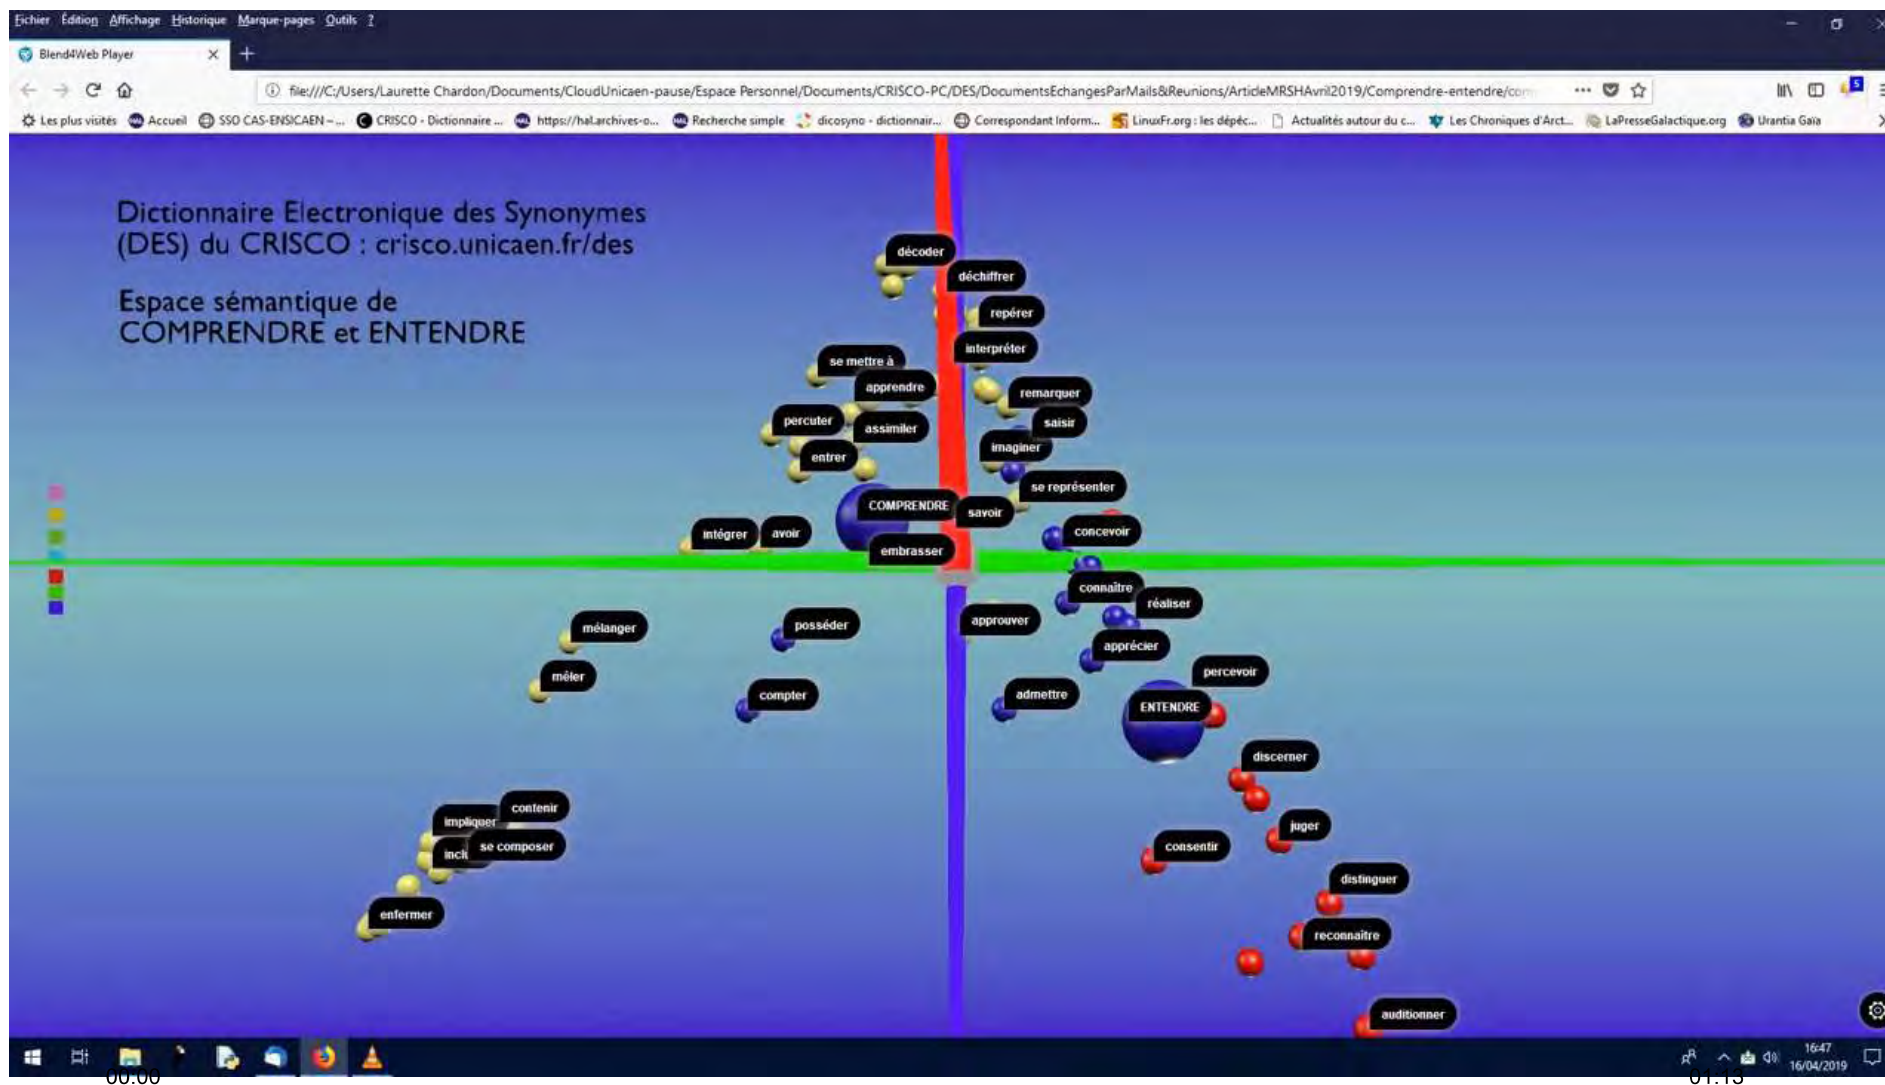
Fichier Édition Affichage Historique Marque-pages Outils ?

Blend4Web Player

file:///C:/Users/Laurette Chardon/Documents/CloudUnicaen-pause/Espace Personnel/Documents/CRISCO-PC/DES/DocumentsEchangesParMails&Reunions/ArticleMRSHAvril2019/Comprendre-entendre/com

Les plus visités Accueil SSO CAS-ENSICAEN -... CRISCO - Dictionnaire ... https://hal.archives-o... Recherche simple dicosyno - dictionnair... Correspondant Inform... LinuxFr.org : les dépêc... Actualités autour du c... Les Chroniques d'Arct... LaPresseGalactique.org Urantia Gaia

Dictionnaire Electronique des Synonymes (DES) du CRISCO : crisco.unicaen.fr/des

Espace sémantique de COMPRENDRE et ENTENDRE

décoder
déchiffrer
repérer
interpréter
se mettre à
apprendre
remarquer
percuter
assimiler
saisir
entrer
imaginer
se représenter
COMPRENDRE
savoir
intégrer
avoir
concevoir
embrasser
connaître
réaliser
mélanger
posséder
approuver
apprécier
mêler
percevoir
compter
admettre
ENTENDRE
discerner
contenir
impliquer
juger
incl
se composer
consentir
distinguer
enfermer
reconnaître
auditionner

00:00
01:15
16:47
16/04/2019